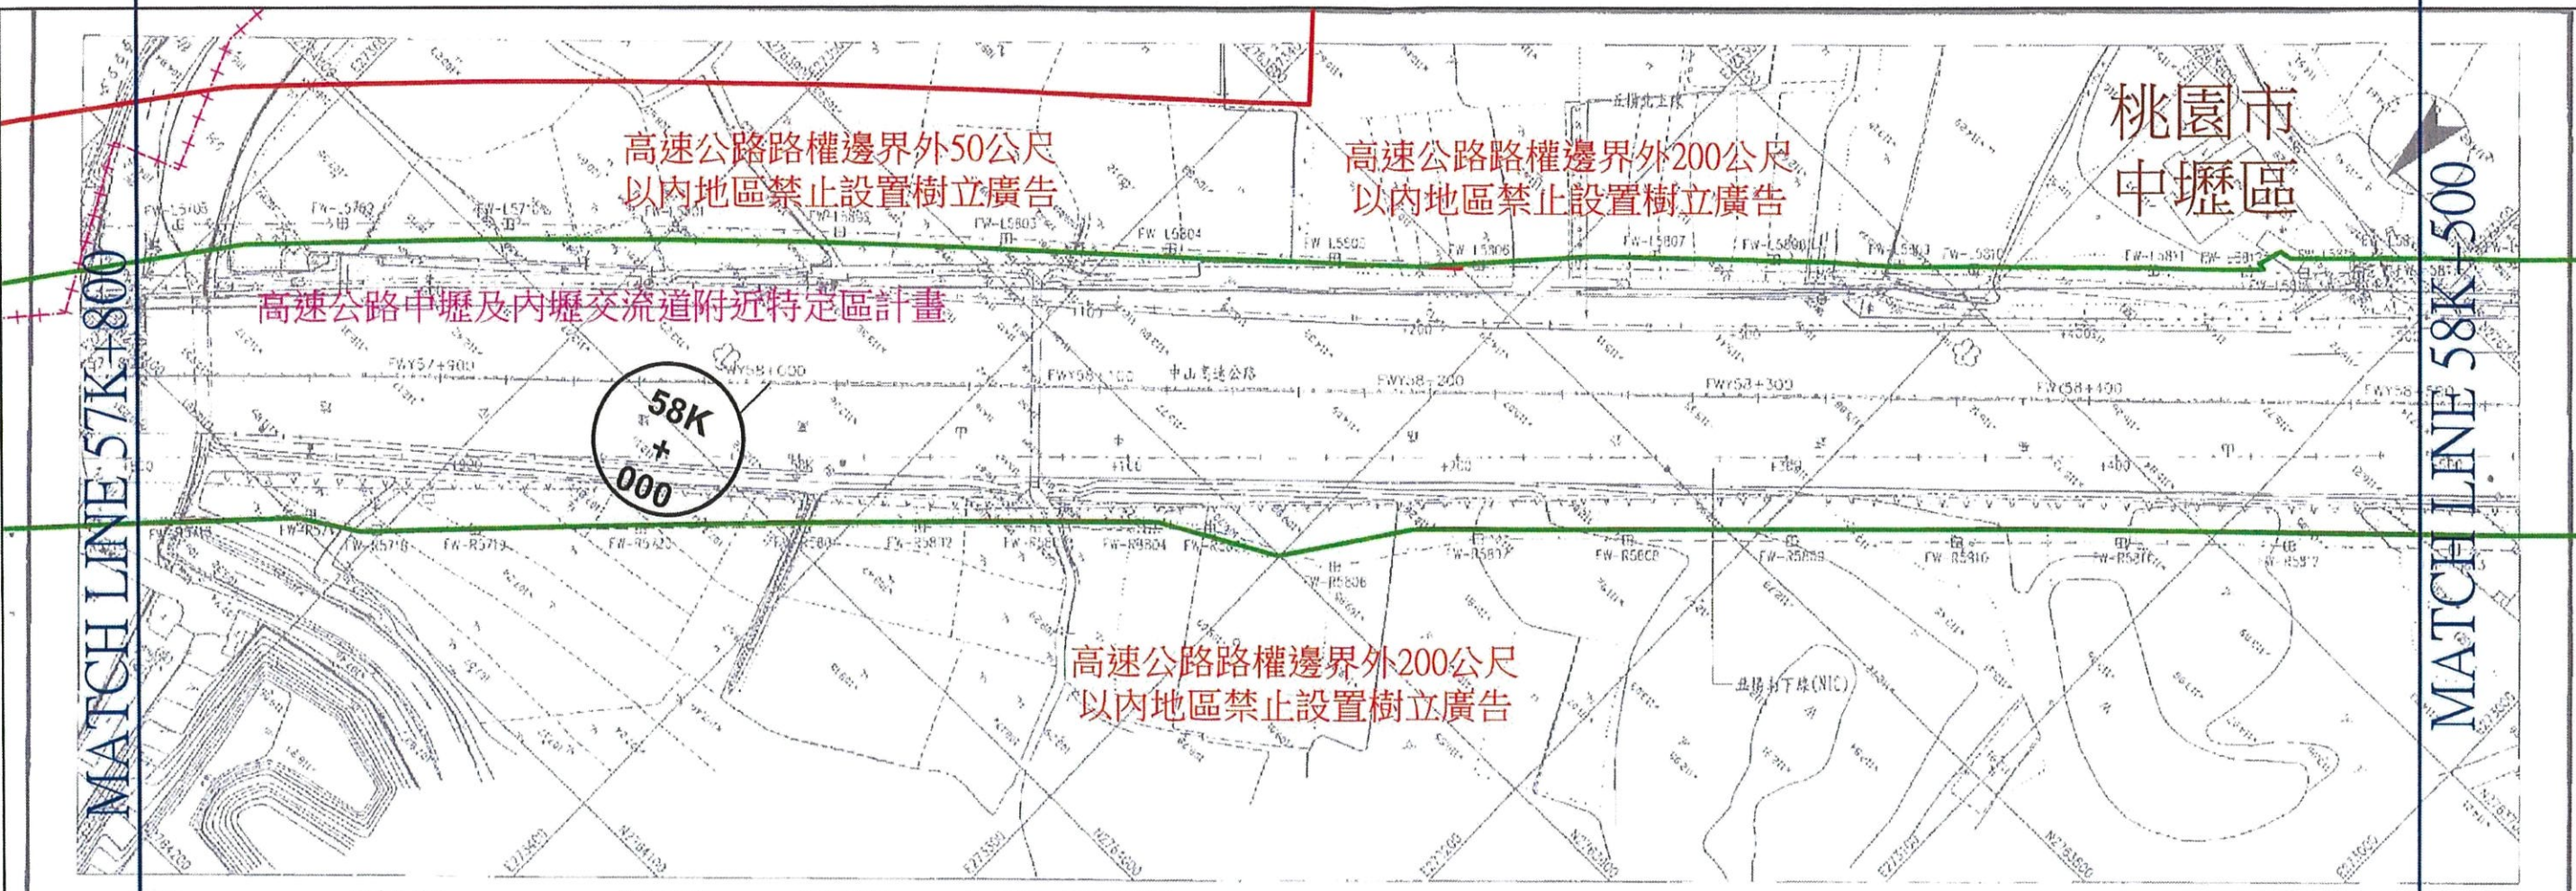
MATCH LINE 57K+800

高速公路路權邊界外50公尺
以內地區禁止設置樹立廣告

高速公路路權邊界外200公尺
以內地區禁止設置樹立廣告

桃園市
中壢區

MATCH LINE 58K+500

高速公路中壢及內壢交流道附近特定區計畫

58K
+
000

FWY57+900
FWY58+000
FWY58+100
中山高速公路
FWY58+200
FWY58+300
FWY58+400

FW-L5703
FW-L5802
FW-L5803
FW-L5804
FW-L5805
FW-L5806
FW-L5807
FW-L5808
FW-L5809
FW-L5810
FW-L5811

FW-R5718
FW-R5719
FW-R5720
FW-R5802
FW-R5803
FW-R5804
FW-R5806
FW-R5807
FW-R5808
FW-R5809
FW-R5810
FW-R5811

高速公路路權邊界外200公尺
以內地區禁止設置樹立廣告

五楊北上線
五楊南下線(NIC)